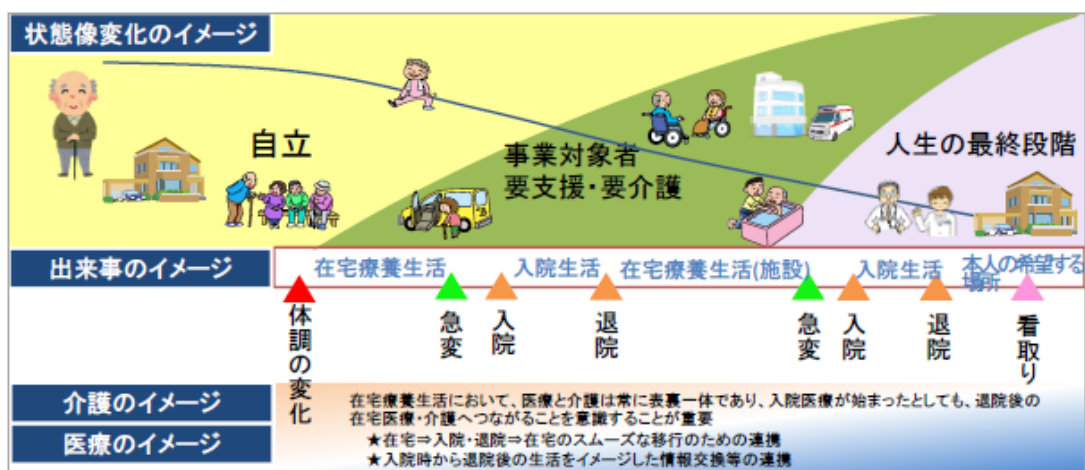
状態像変化のイメージ

自立

事業対象者
要支援・要介護

人生の最終段階

出来事のイメージ

在宅療養生活　入院生活　在宅療養生活(施設)　入院生活　本人の希望する場所

体調の変化

急変

入院

退院

急変

入院

退院

看取り

介護のイメージ

医療のイメージ

在宅療養生活において、医療と介護は常に表裏一体であり、入院医療が始まったとしても、退院後の在宅医療・介護へつながることを意識することが重要

★在宅⇒入院・退院⇒在宅のスムーズな移行のための連携
★入院時から退院後の生活をイメージした情報交換等の連携